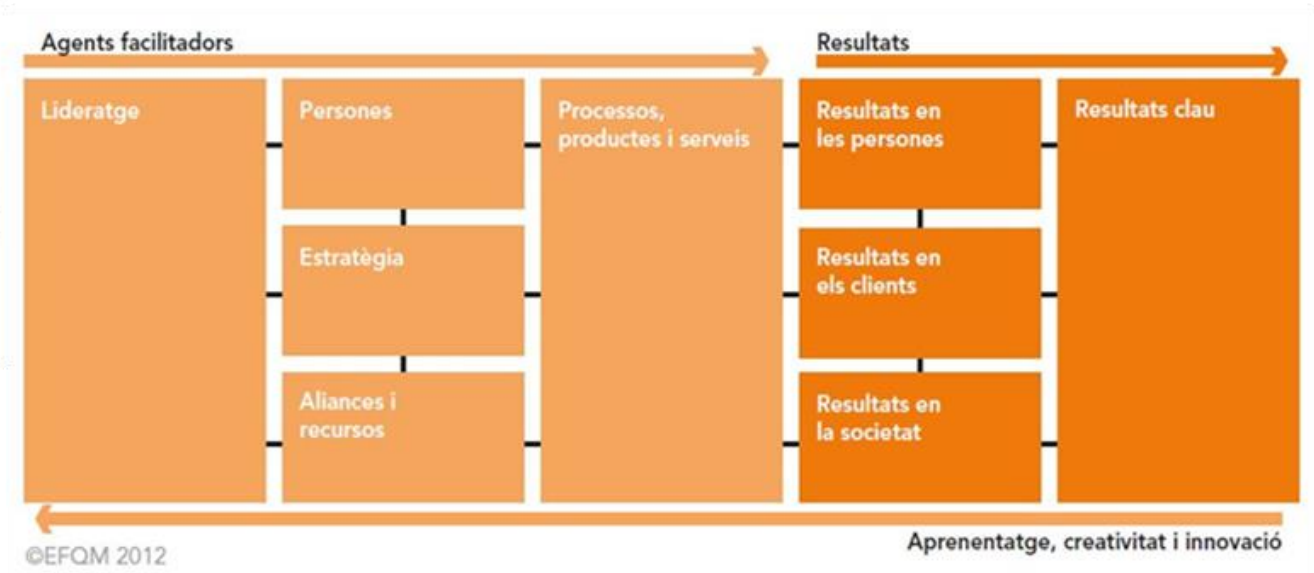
Agents facilitadors

Resultats

Lideratge

Persones

Estratègia

Aliances i recursos

Processos, productes i serveis

Resultats en les persones

Resultats en els clients

Resultats en la societat

Resultats clau

Aprenentatge, creativitat i innovació

©EFQM 2012